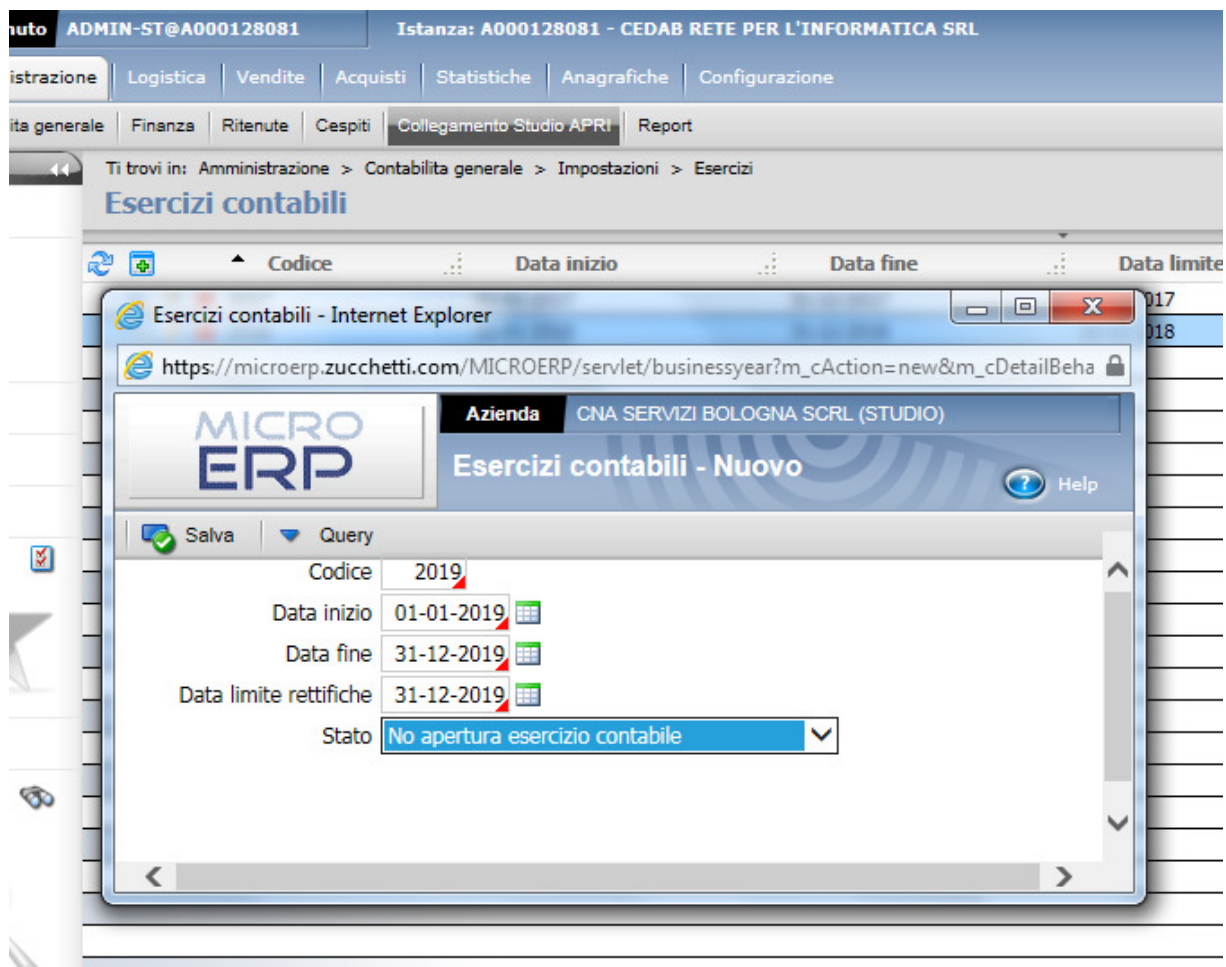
nuto ADMIN-ST@A000128081 Istanza: A000128081 - CEDAB RETE PER L'INFORMATICA SRL

istrazione | Logistica | Vendite | Acquisti | Statistiche | Anagrafiche | Configurazione

ita generale | Finanza | Ritenute | Cespiti | Collegamento Studio APRI | Report

Ti trovi in: Amministrazione > Contabilita generale > Impostazioni > Esercizi

Esercizi contabili

Codice | Data inizio | Data fine | Data limite

017
018

Esercizi contabili - Internet Explorer

https://microerp.zucchetti.com/MICROERP/servlet/businessyear?m_cAction=new&m_cDetailBeha

MICRO ERP

Azienda CNA SERVIZI BOLOGNA SCRL (STUDIO)

Esercizi contabili - Nuovo

Help

Salva Query

Codice 2019

Data inizio 01-01-2019

Data fine 31-12-2019

Data limite rettifiche 31-12-2019

Stato No apertura esercizio contabile